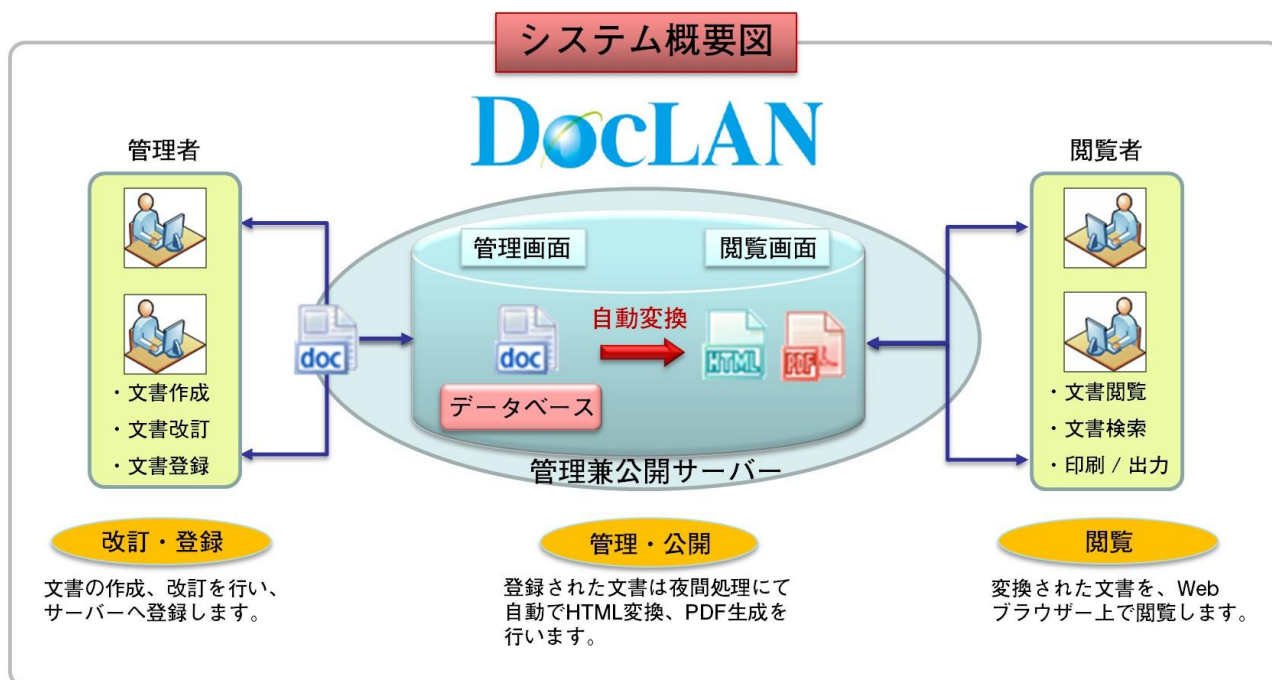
システム概要図

DocLAN

管理者

・文書作成
・文書改訂
・文書登録

doc

管理画面

閲覧画面

doc

自動変換

HTML

PDF

データベース

管理兼公開サーバー

閲覧者

・文書閲覧
・文書検索
・印刷 / 出力

改訂・登録

文書の作成、改訂を行い、サーバーへ登録します。

管理・公開

登録された文書は夜間処理にて自動でHTML変換、PDF生成を行います。

閲覧

変換された文書を、Webブラウザー上で閲覧します。